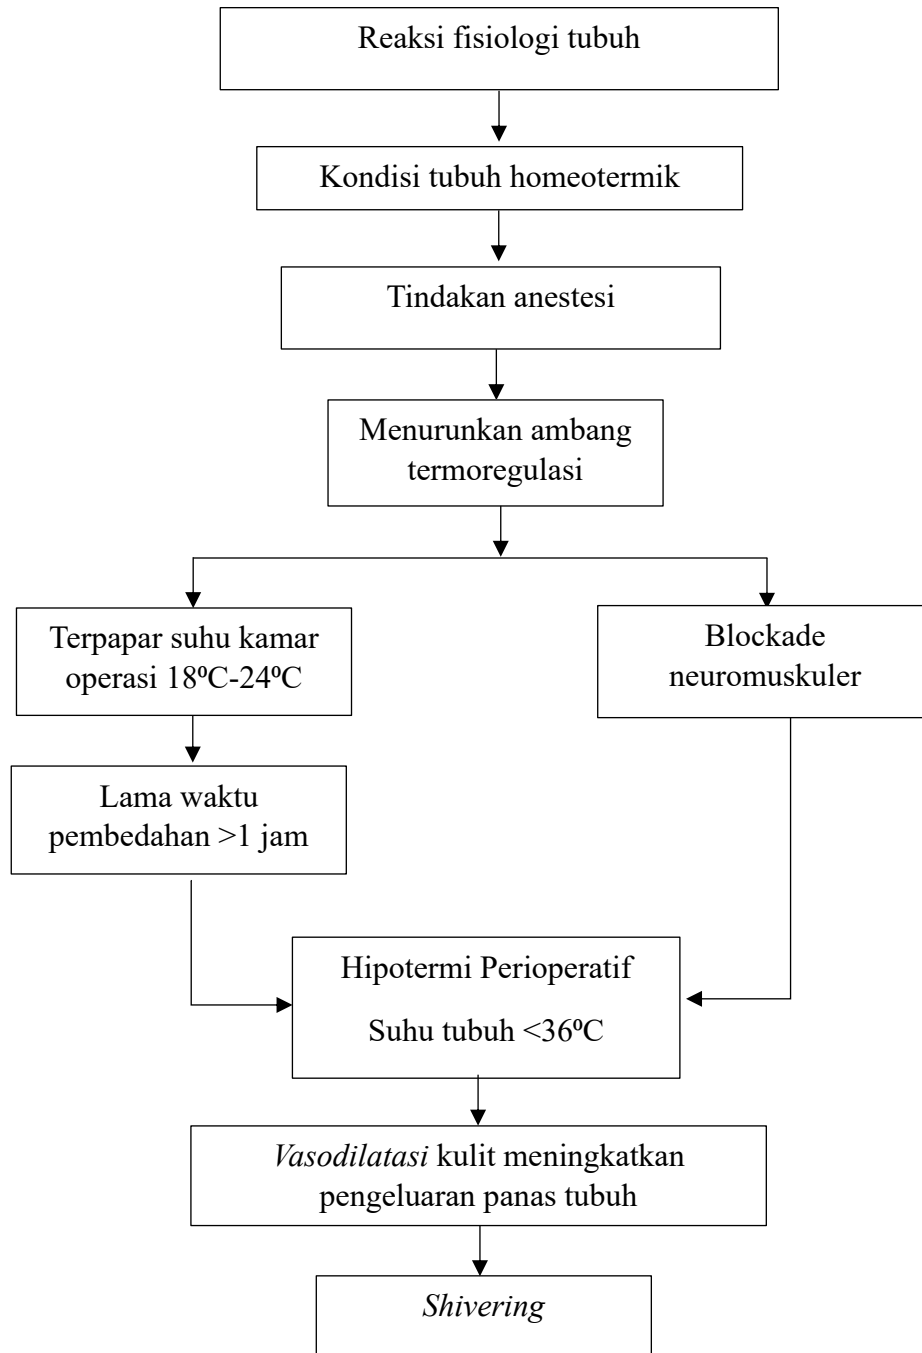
Reaksi fisiologi tubuh

Kondisi tubuh homeotermik

Tindakan anestesi

Menurunkan ambang termoregulasi

Terpapar suhu kamar operasi 18ºC-24ºC

Blockade neuromuskuler

Lama waktu pembedahan >1 jam

Hipotermi Perioperatif

Suhu tubuh <36ºC

*Vasodilatasi* kulit meningkatkan pengeluaran panas tubuh

*Shivering*